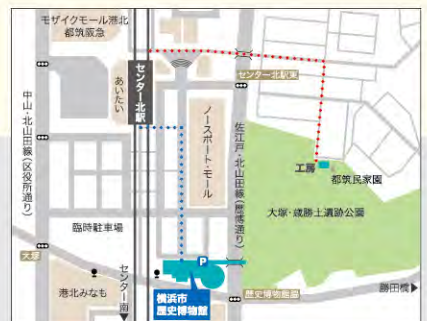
モザイクモール港北
都筑阪急

センター北駅

あいたい

センター北駅

ノースポート・モール

佐江戸・北山田線（県道通り）

工房

都筑民家園

大塚・歳勝土遺跡公園

中山・北山田線（区役所通り）

臨時駐車場

港北みなも

センター南

P

横浜市
歴史博物館

歴史博物館前

勝田橋

大原